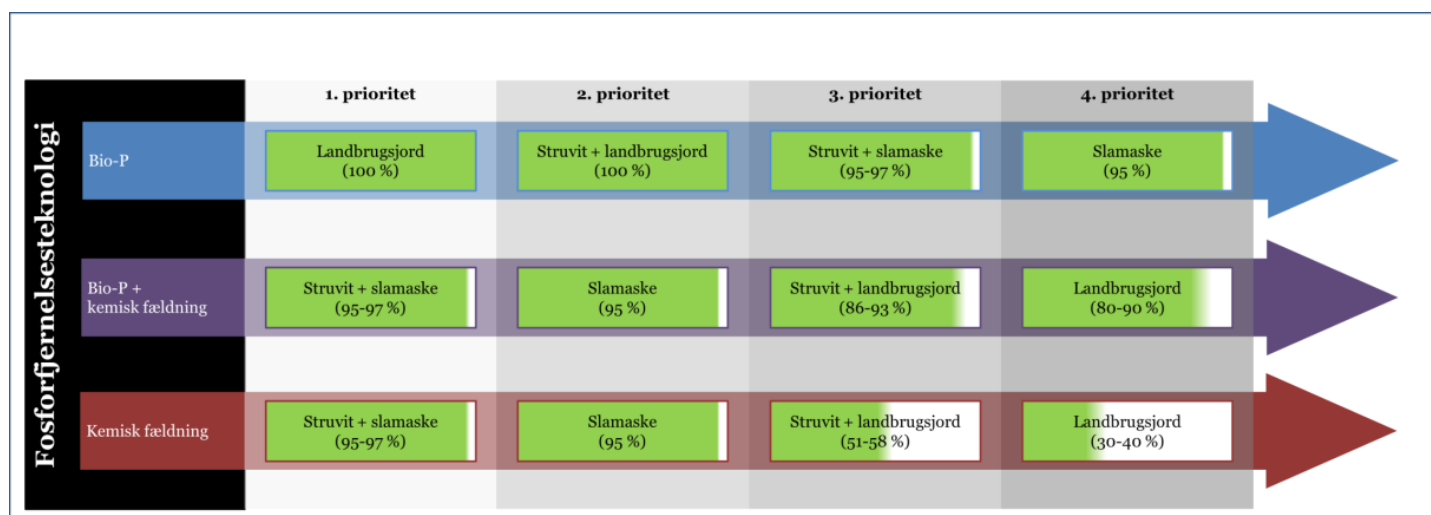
Fosforfjernelsesteknologi

| | 1. prioritet | 2. prioritet | 3. prioritet | 4. prioritet |
|---|---|---|---|---|
| Bio-P | Landbrugsjord (100 %) | Struvit + landbrugsjord (100 %) | Struvit + slamaske (95-97 %) | Slamaske (95 %) |
| Bio-P + kemisk fældning | Struvit + slamaske (95-97 %) | Slamaske (95 %) | Struvit + landbrugsjord (86-93 %) | Landbrugsjord (80-90 %) |
| Kemisk fældning | Struvit + slamaske (95-97 %) | Slamaske (95 %) | Struvit + landbrugsjord (51-58 %) | Landbrugsjord (30-40 %) |